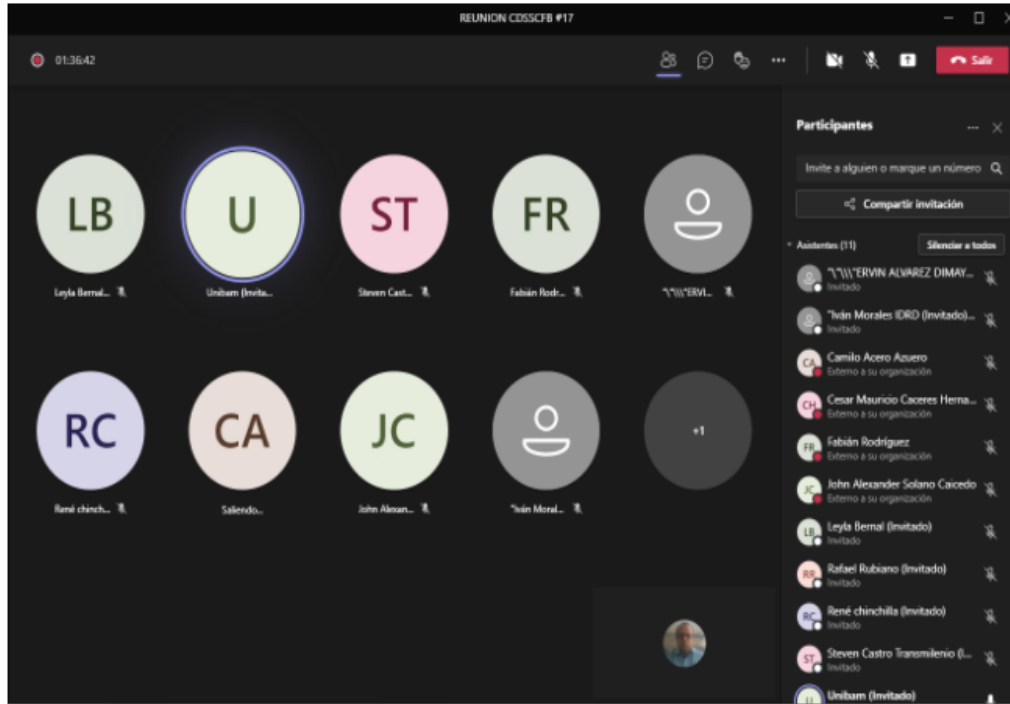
REUNION CDSSCFB #17

01:36:42

Salir

LB
Leyla Bernal...

U
Unibam (Invita...

ST
Steven Cast...

FR
Fabián Rodr...

"\"\\\"ERVI...

RC
René chinch...

CA
Saliendo...

JC
John Alexan...

"Iván Moral...

+1

Participantes

Invite a alguien o marque un número

Compartir invitación

Asistentes (11)

Silenciar a todos

"\"\\\"ERVIN ALVAREZ DIMAY...
Invitado

"Iván Morales IDRD (Invitado)...
Invitado

CA
Camilo Acero Azuero
Externo a su organización

CH
Cesar Mauricio Caceres Herna...
Externo a su organización

FR
Fabián Rodríguez
Externo a su organización

JC
John Alexander Solano Caicedo
Externo a su organización

LB
Leyla Bernal (Invitado)
Invitado

RR
Rafael Rubiano (Invitado)
Invitado

RC
René chinchilla (Invitado)
Invitado

ST
Steven Castro Transmilenio (I...
Invitado

U
Unibam (Invitado)